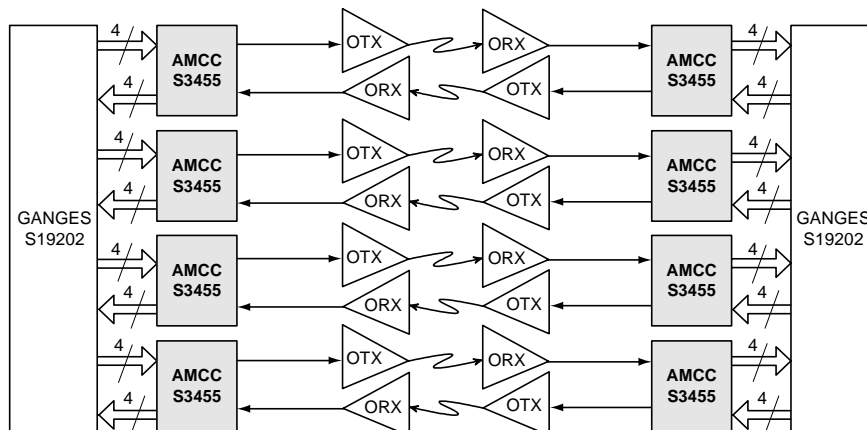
GANGES S19202

4
4
AMCC S3455
OTX
ORX
ORX
OTX
AMCC S3455
4
4

4
4
AMCC S3455
OTX
ORX
ORX
OTX
AMCC S3455
4
4

4
4
AMCC S3455
OTX
ORX
ORX
OTX
AMCC S3455
4
4

4
4
AMCC S3455
OTX
ORX
ORX
OTX
AMCC S3455
4
4

GANGES S19202